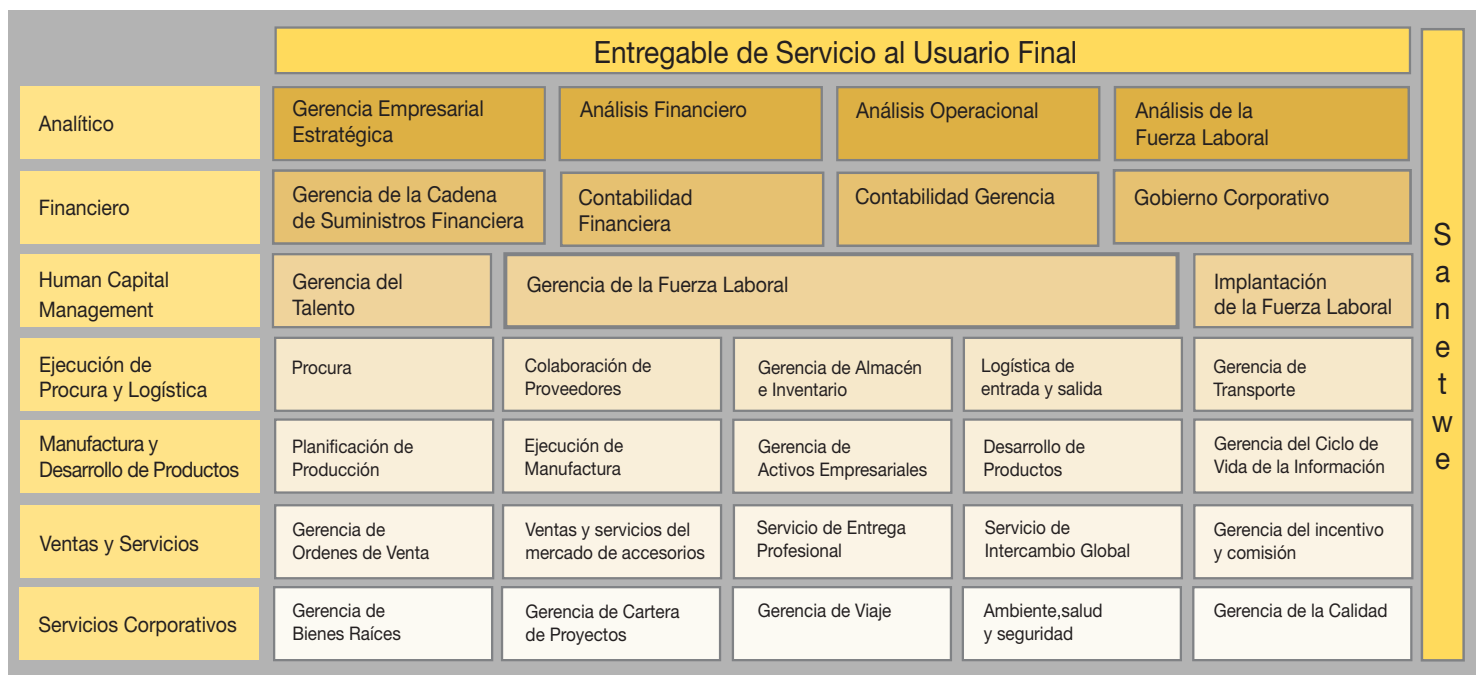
Entregable de Servicio al Usuario Final

Analítico
Gerencia Empresarial Estratégica
Análisis Financiero
Análisis Operacional
Análisis de la Fuerza Laboral

Financiero
Gerencia de la Cadena de Suministros Financiera
Contabilidad Financiera
Contabilidad Gerencia
Gobierno Corporativo

Human Capital Management
Gerencia del Talento
Gerencia de la Fuerza Laboral
Implantación de la Fuerza Laboral

Ejecución de Procura y Logística
Procura
Colaboración de Proveedores
Gerencia de Almacén e Inventario
Logística de entrada y salida
Gerencia de Transporte

Manufactura y Desarrollo de Productos
Planificación de Producción
Ejecución de Manufactura
Gerencia de Activos Empresariales
Desarrollo de Productos
Gerencia del Ciclo de Vida de la Información

Ventas y Servicios
Gerencia de Ordenes de Venta
Ventas y servicios del mercado de accesorios
Servicio de Entrega Profesional
Servicio de Intercambio Global
Gerencia del incentivo y comisión

Servicios Corporativos
Gerencia de Bienes Raíces
Gerencia de Cartera de Proyectos
Gerencia de Viaje
Ambiente,salud y seguridad
Gerencia de la Calidad

Sanetwe